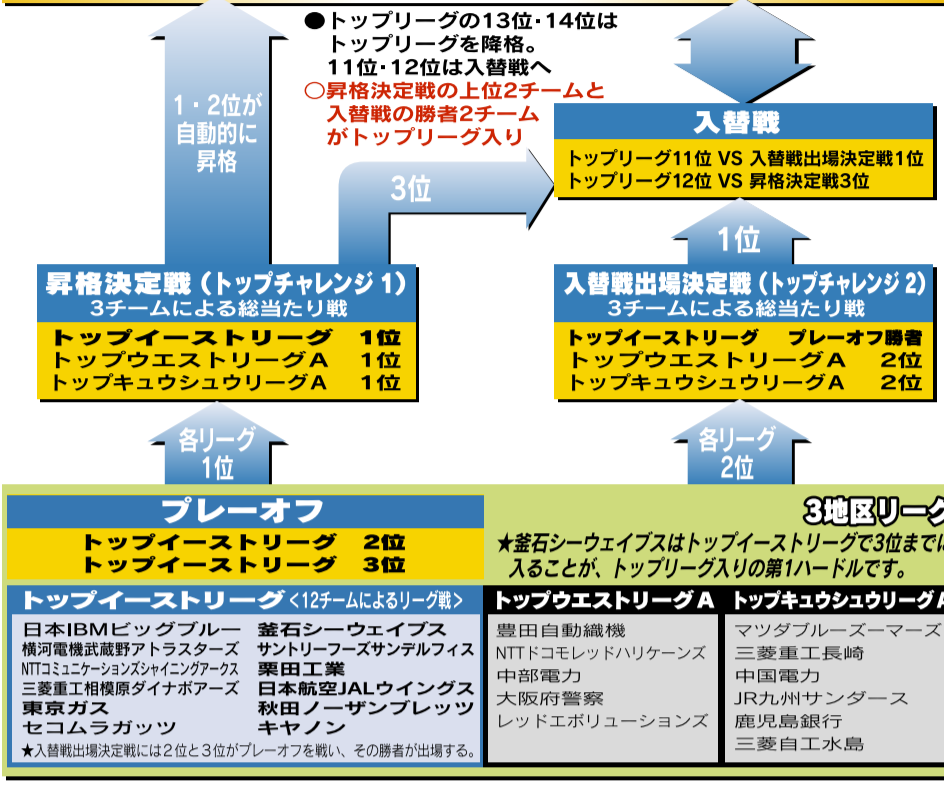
●トップリーグの13位・14位はトップリーグを降格。11位・12位は入替戦へ
○昇格決定戦の上位2チームと入替戦の勝者2チームがトップリーグ入り

1・2位が自動的に昇格

3位

入替戦
トップリーグ11位 VS 入替戦出場決定戦1位
トップリーグ12位 VS 昇格決定戦3位

1位

昇格決定戦（トップチャレンジ 1）
3チームによる総当たり戦
トップイーストリーグ　1位
トップウエストリーグA　1位
トップキュウシュウリーグA　1位

入替戦出場決定戦（トップチャレンジ 2）
3チームによる総当たり戦
トップイーストリーグ　プレーオフ勝者
トップウエストリーグA　2位
トップキュウシュウリーグA　2位

各リーグ1位

各リーグ2位

プレーオフ
トップイーストリーグ　2位
トップイーストリーグ　3位

3地区リーグ

★釜石シーウェイブスはトップイーストリーグで3位までに入ることが、トップリーグ入りの第1ハードルです。

トップイーストリーグ＜12チームによるリーグ戦＞
日本IBMビッグブルー
横河電機武蔵野アトラスターズ
NTTコミュニケーションズシャイニングアークス
三菱重工相模原ダイナボアーズ
東京ガス
セコムラガッツ
釜石シーウェイブス
サントリーフーズサンデルフィス
栗田工業
日本航空JALウイングス
秋田ノーザンブレッツ
キヤノン
★入替戦出場決定戦には2位と3位がプレーオフを戦い、その勝者が出場する。

トップウエストリーグA
豊田自動織機
NTTドコモレッドハリケーンズ
中部電力
大阪府警察
レッドエボリューションズ

トップキュウシュウリーグA
マツダブルーズーマーズ
三菱重工長崎
中国電力
JR九州サンダース
鹿児島銀行
三菱自工水島